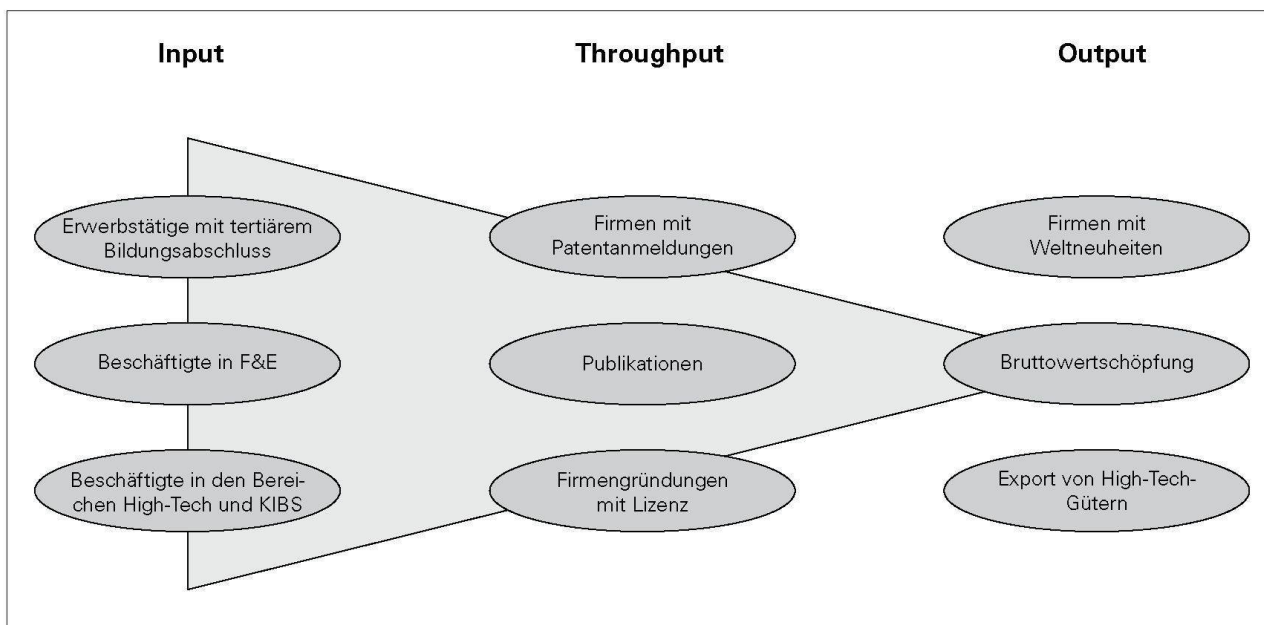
Input

Throughput

Output

Erwerbstätige mit tertiärem Bildungsabschluss

Beschäftigte in F&E

Beschäftigte in den Bereichen High-Tech und KIBS

Firmen mit Patentanmeldungen

Publikationen

Firmengründungen mit Lizenz

Firmen mit Weltneuheiten

Bruttowertschöpfung

Export von High-Tech-Gütern